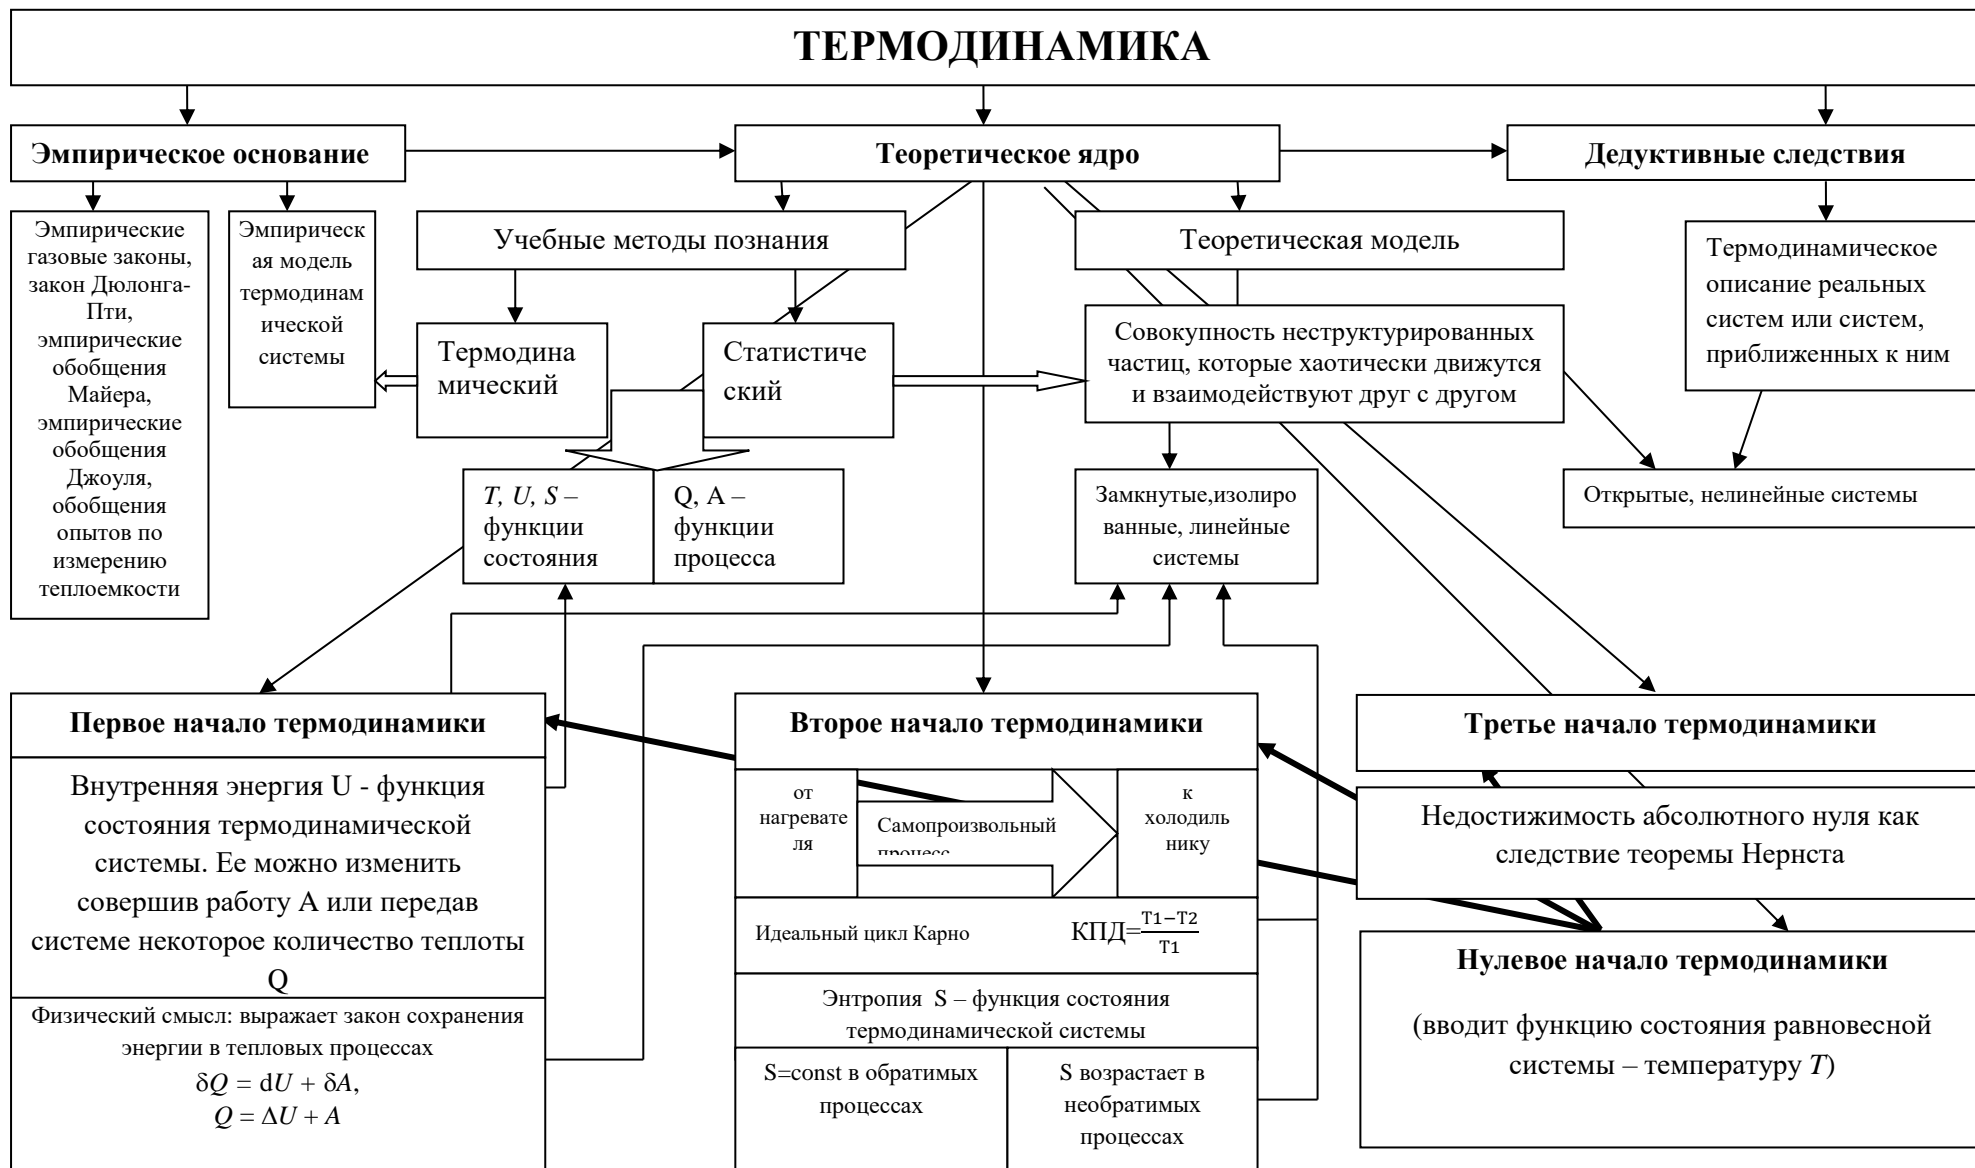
ТЕРМОДИНАМИКА

Эмпирическое основание

Теоретическое ядро

Дедуктивные следствия

Эмпирические газовые законы, закон Дюлонга-Пти, эмпирические обобщения Майера, эмпирические обобщения Джоуля, обобщения опытов по измерению теплоемкости

Эмпирическая модель термодинамической системы

Учебные методы познания

Теоретическая модель

Термодинамическое описание реальных систем или систем, приближенных к ним

Термодинамический

Статистический

Совокупность неструктурированных частиц, которые хаотически движутся и взаимодействуют друг с другом

$T$, $U$, $S$ – функции состояния

Q, A – функции процесса

Замкнутые,изолированные, линейные системы

Открытые, нелинейные системы

Первое начало термодинамики

Внутренняя энергия U - функция состояния термодинамической системы. Ее можно изменить совершив работу A или передав системе некоторое количество теплоты Q

Физический смысл: выражает закон сохранения энергии в тепловых процессах

$\delta Q = dU + \delta A$,

$Q = \Delta U + A$

Второе начало термодинамики

от нагревателя

Самопроизвольный процесс

к холодильнику

Идеальный цикл Карно

КПД=$\frac{T1-T2}{T1}$

Энтропия S – функция состояния термодинамической системы

S=const в обратимых процессах

S возрастает в необратимых процессах

Третье начало термодинамики

Недостижимость абсолютного нуля как следствие теоремы Нернста

Нулевое начало термодинамики

(вводит функцию состояния равновесной системы – температуру $T$)